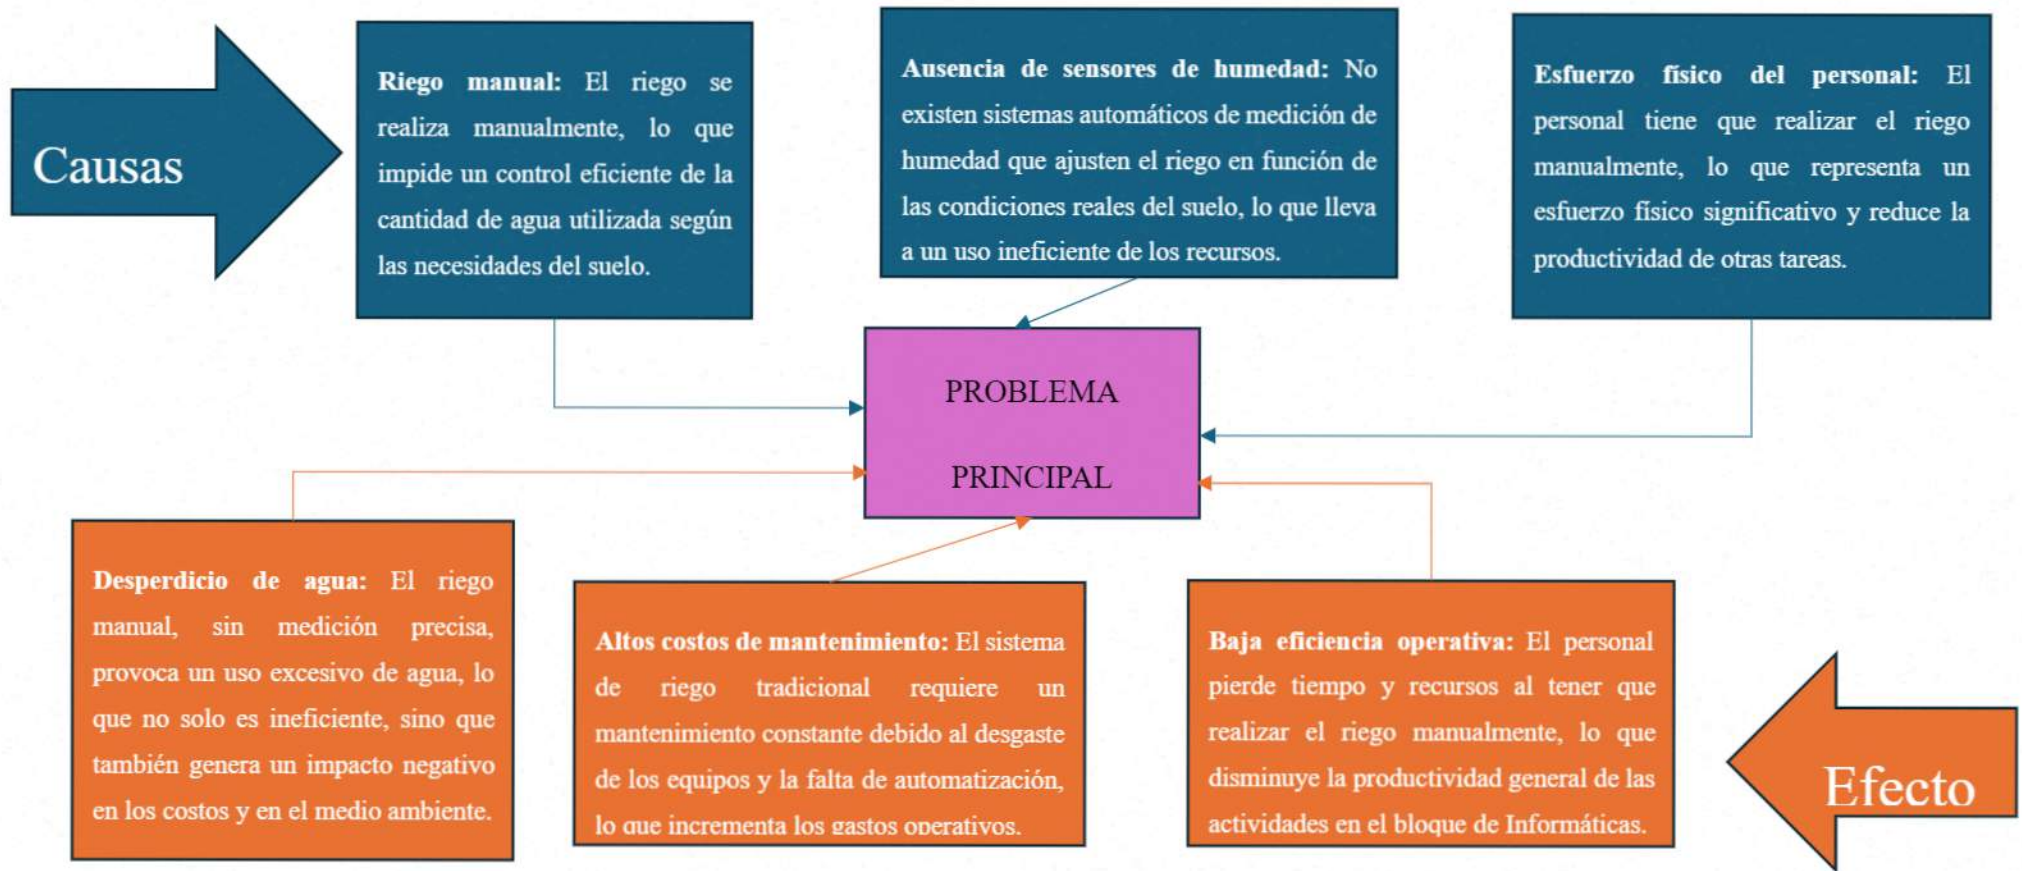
Causas

**Riego manual:** El riego se realiza manualmente, lo que impide un control eficiente de la cantidad de agua utilizada según las necesidades del suelo.

**Ausencia de sensores de humedad:** No existen sistemas automáticos de medición de humedad que ajusten el riego en función de las condiciones reales del suelo, lo que lleva a un uso ineficiente de los recursos.

**Esfuerzo físico del personal:** El personal tiene que realizar el riego manualmente, lo que representa un esfuerzo físico significativo y reduce la productividad de otras tareas.

PROBLEMA

PRINCIPAL

**Desperdicio de agua:** El riego manual, sin medición precisa, provoca un uso excesivo de agua, lo que no solo es ineficiente, sino que también genera un impacto negativo en los costos y en el medio ambiente.

**Altos costos de mantenimiento:** El sistema de riego tradicional requiere un mantenimiento constante debido al desgaste de los equipos y la falta de automatización, lo que incrementa los gastos operativos.

**Baja eficiencia operativa:** El personal pierde tiempo y recursos al tener que realizar el riego manualmente, lo que disminuye la productividad general de las actividades en el bloque de Informáticas.

Efecto